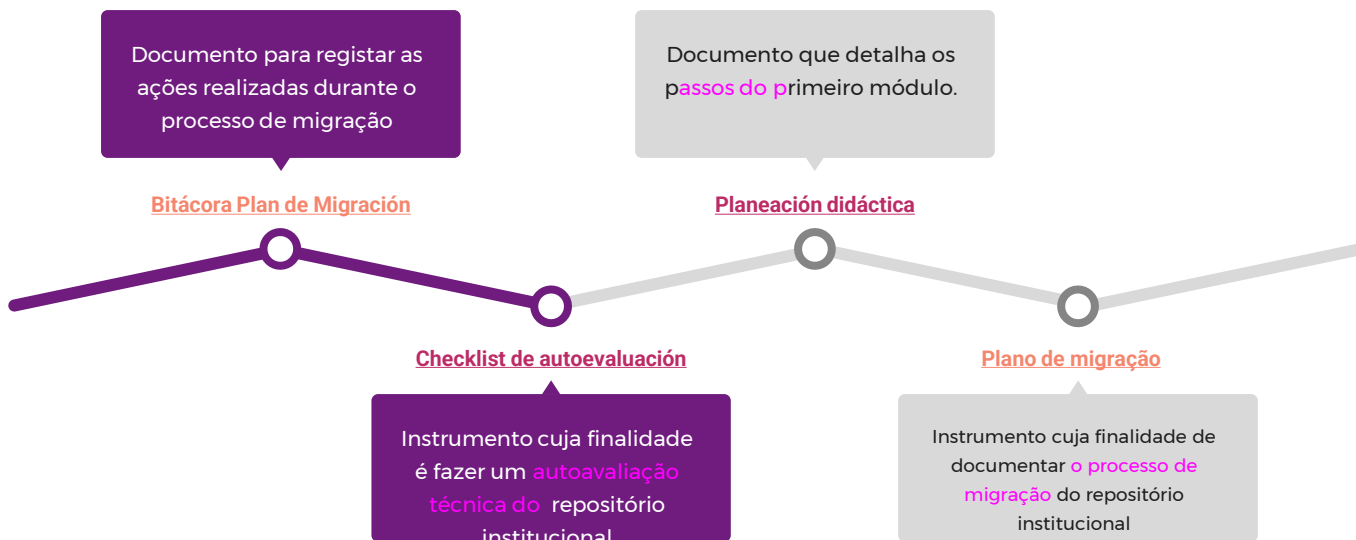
Documento para registar as ações realizadas durante o processo de migração

Bitácora Plan de Migración

Documento que detalha os passos do primeiro módulo.

Planeación didáctica

Checklist de autoevaluación

Instrumento cuja finalidade é fazer um autoavaliação técnica do repositório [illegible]

Plano de migração

Instrumento cuja finalidade de documentar o processo de migração do repositório institucional